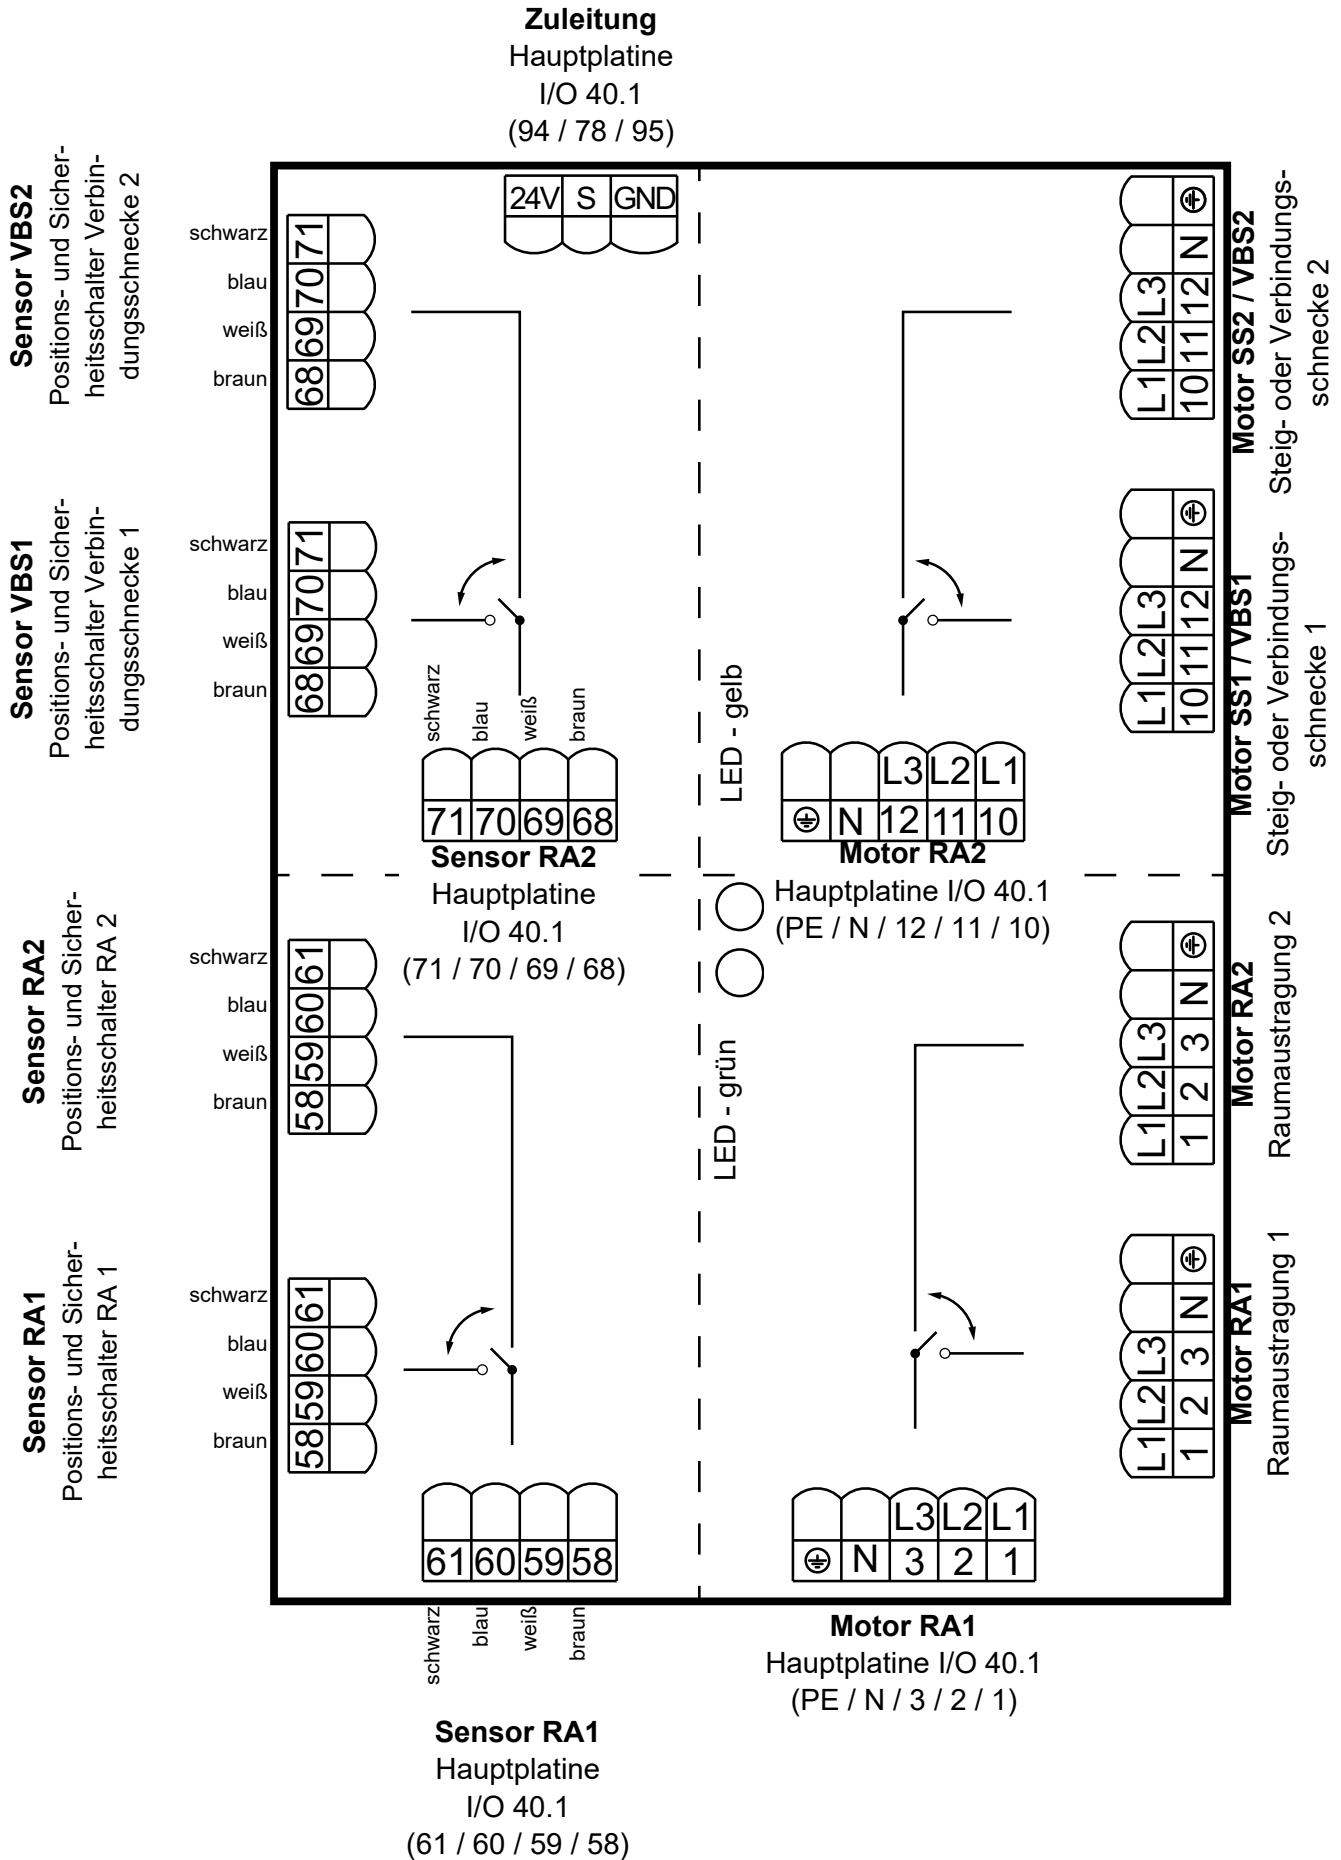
**Zuleitung**
Hauptplatine
I/O 40.1
(94 / 78 / 95)

24V S GND

**Sensor VBS2**
Positions- und Sicherheitsschalter Verbindungsschnecke 2

schwarz 71
blau 70
weiß 69
braun 68

**Sensor VBS1**
Positions- und Sicherheitsschalter Verbindungsschnecke 1

schwarz 71
blau 70
weiß 69
braun 68

**Motor SS2 / VBS2**
Steig- oder Verbindungsschnecke 2

L1 L2 L3 N ⏚
10 11 12

**Motor SS1 / VBS1**
Steig- oder Verbindungsschnecke 1

L1 L2 L3 N ⏚
10 11 12

schwarz blau weiß braun
71 70 69 68
**Sensor RA2**
Hauptplatine
I/O 40.1
(71 / 70 / 69 / 68)

LED - gelb

L3 L2 L1
⏚ N 12 11 10
**Motor RA2**
Hauptplatine I/O 40.1
(PE / N / 12 / 11 / 10)

LED - grün

**Sensor RA2**
Positions- und Sicherheitsschalter RA 2

schwarz 61
blau 60
weiß 59
braun 58

**Sensor RA1**
Positions- und Sicherheitsschalter RA 1

schwarz 61
blau 60
weiß 59
braun 58

**Motor RA2**
Raumaustragung 2

L1 L2 L3 N ⏚
1 2 3

**Motor RA1**
Raumaustragung 1

L1 L2 L3 N ⏚
1 2 3

61 60 59 58
schwarz blau weiß braun

L3 L2 L1
⏚ N 3 2 1

**Motor RA1**
Hauptplatine I/O 40.1
(PE / N / 3 / 2 / 1)

**Sensor RA1**
Hauptplatine
I/O 40.1
(61 / 60 / 59 / 58)